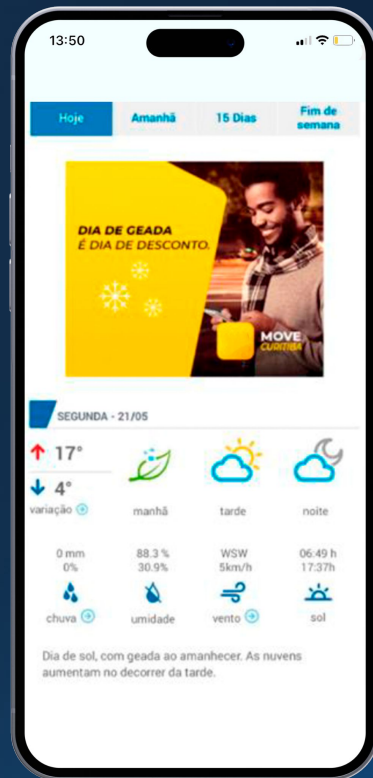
13:50

Hoje | Amanhã | 15 Dias | Fim de semana

DIA DE GEADA
É DIA DE DESCONTO.

MOVE
CURITIBA

SEGUNDA - 21/05

17°

4°

variação

manhã

tarde

noite

0 mm
0%

88.3 %
30.9%

WSW
5km/h

06:49 h
17:37h

chuva

umidade

vento

sol

Dia de sol, com geada ao amanhecer. As nuvens aumentam no decorrer da tarde.